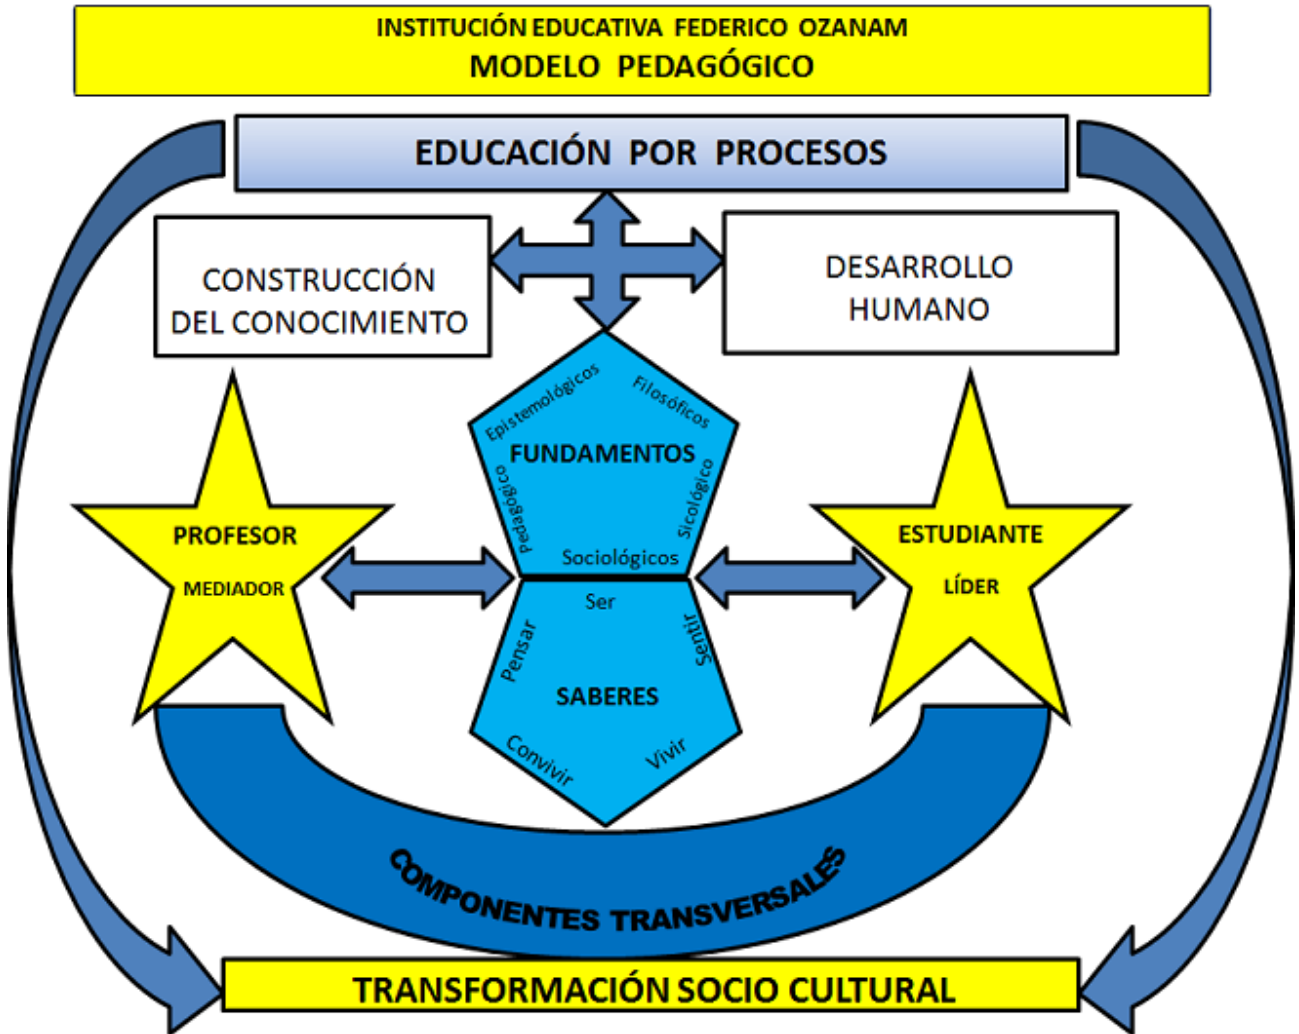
INSTITUCIÓN EDUCATIVA FEDERICO OZANAM
MODELO PEDAGÓGICO

EDUCACIÓN POR PROCESOS

CONSTRUCCIÓN DEL CONOCIMIENTO

DESARROLLO HUMANO

Epistemológicos
Filosóficos
FUNDAMENTOS
Pedagógico
Sicológico
Sociológicos

PROFESOR
MEDIADOR

ESTUDIANTE
LÍDER

Ser
Pensar
Sentir
SABERES
Convivir
Vivir

COMPONENTES TRANSVERSALES

TRANSFORMACIÓN SOCIO CULTURAL